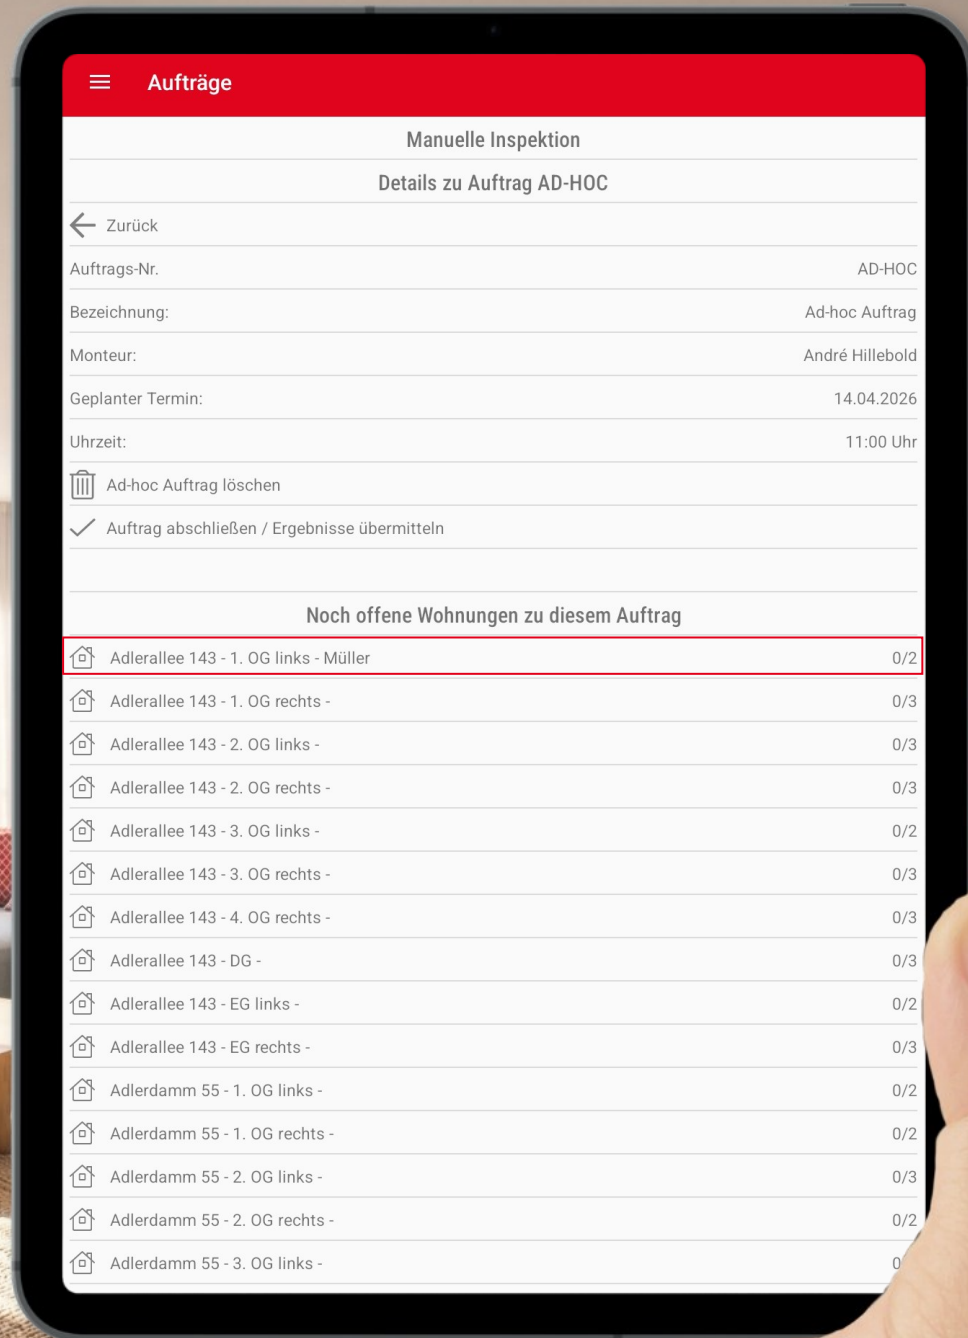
Aufträge

Manuelle Inspektion

Details zu Auftrag AD-HOC

Zurück

| | |
|---|---|
| Auftrags-Nr. | AD-HOC |
| Bezeichnung: | Ad-hoc Auftrag |
| Monteur: | André Hillebold |
| Geplanter Termin: | 14.04.2026 |
| Uhrzeit: | 11:00 Uhr |

Ad-hoc Auftrag löschen

Auftrag abschließen / Ergebnisse übermitteln

Noch offene Wohnungen zu diesem Auftrag

| | |
|---|---|
| Adlerallee 143 - 1. OG links - Müller | 0/2 |
| Adlerallee 143 - 1. OG rechts - | 0/3 |
| Adlerallee 143 - 2. OG links - | 0/3 |
| Adlerallee 143 - 2. OG rechts - | 0/3 |
| Adlerallee 143 - 3. OG links - | 0/2 |
| Adlerallee 143 - 3. OG rechts - | 0/3 |
| Adlerallee 143 - 4. OG rechts - | 0/3 |
| Adlerallee 143 - DG - | 0/3 |
| Adlerallee 143 - EG links - | 0/2 |
| Adlerallee 143 - EG rechts - | 0/3 |
| Adlerdamm 55 - 1. OG links - | 0/2 |
| Adlerdamm 55 - 1. OG rechts - | 0/2 |
| Adlerdamm 55 - 2. OG links - | 0/3 |
| Adlerdamm 55 - 2. OG rechts - | 0/2 |
| Adlerdamm 55 - 3. OG links - | 0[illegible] |